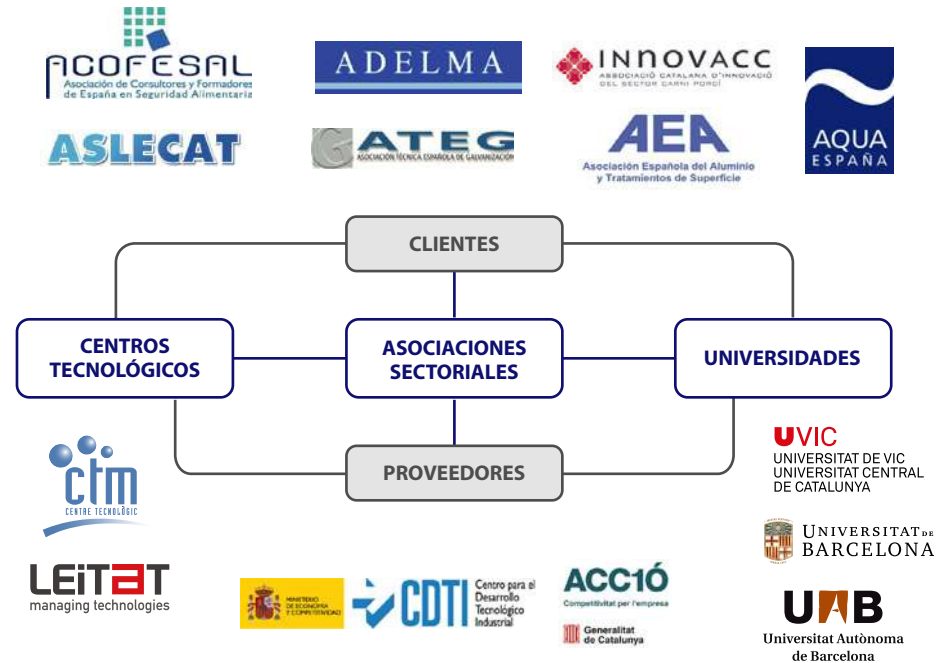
ACOFESAL
Asociación de Consultores y Formadores de España en Seguridad Alimentaria

ADELMA

INNOVACC
ASSOCIACIÓ CATALANA D'INNOVACIÓ DEL SECTOR CARNI PORCÍ

AQUA ESPAÑA

ASLECAT

ATEG
ASOCIACIÓN TÉCNICA ESPAÑOLA DE GALVANIZACIÓN

AEA
Asociación Española del Aluminio y Tratamientos de Superficie

CLIENTES

CENTROS TECNOLÓGICOS

ASOCIACIONES SECTORIALES

UNIVERSIDADES

PROVEEDORES

ctm
CENTRE TECNOLÒGIC

UVIC
UNIVERSITAT DE VIC
UNIVERSITAT CENTRAL DE CATALUNYA

UNIVERSITAT DE BARCELONA

LEITAT
managing technologies

MINISTERIO DE ECONOMÍA Y COMPETITIVIDAD

CDTI
Centro para el Desarrollo Tecnológico Industrial

ACC1Ó
Competitivitat per l'empresa
Generalitat de Catalunya

UAB
Universitat Autònoma de Barcelona